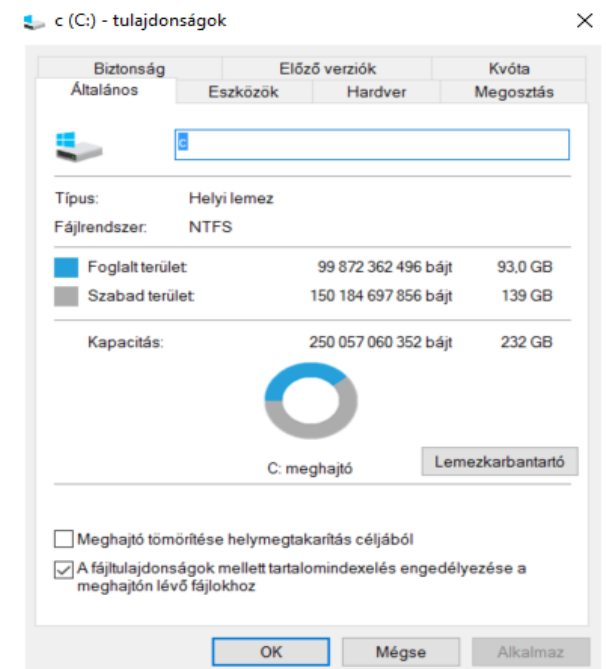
c (C:) - tulajdonságok

Biztonság | Előző verziók | Kvóta
Általános | Eszközök | Hardver | Megosztás

c

Típus: Helyi lemez
Fájlrendszer: NTFS

Foglalt terület: 99 872 362 496 bájt 93,0 GB
Szabad terület: 150 184 697 856 bájt 139 GB

Kapacitás: 250 057 060 352 bájt 232 GB

C: meghajtó

Lemezkarbantartó

Meghajtó tömörítése helymegtakarítás céljából

A fájltulajdonságok mellett tartalomindexelés engedélyezése a meghajtón lévő fájlokhoz

OK Mégse Alkalmaz